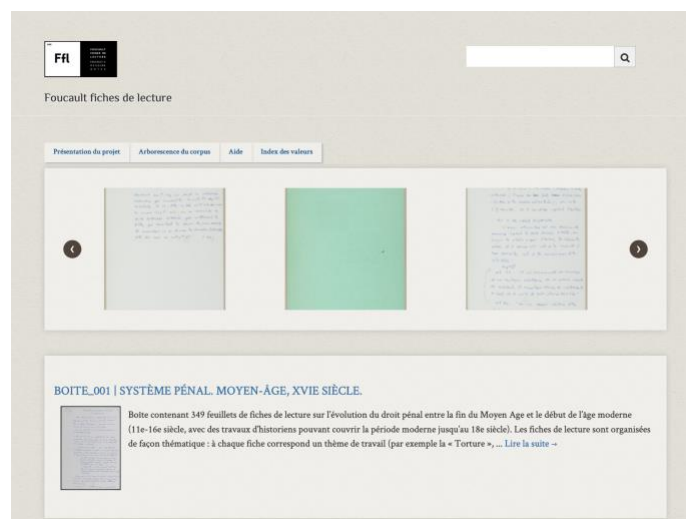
FFL

Foucault fiches de lecture

Présentation du projet | Arborescence du corpus | Aide | Index des valeurs

BOITE_001 | SYSTÈME PÉNAL. MOYEN-ÂGE, XVIE SIÈCLE.

Boite contenant 349 feuillets de fiches de lecture sur l'évolution du droit pénal entre la fin du Moyen Age et le début de l'âge moderne (11e-16e siècle, avec des travaux d'historiens pouvant couvrir la période moderne jusqu'au 18e siècle). Les fiches de lecture sont organisées de façon thématique : à chaque fiche correspond un thème de travail (par exemple la « Torture », ... Lire la suite →